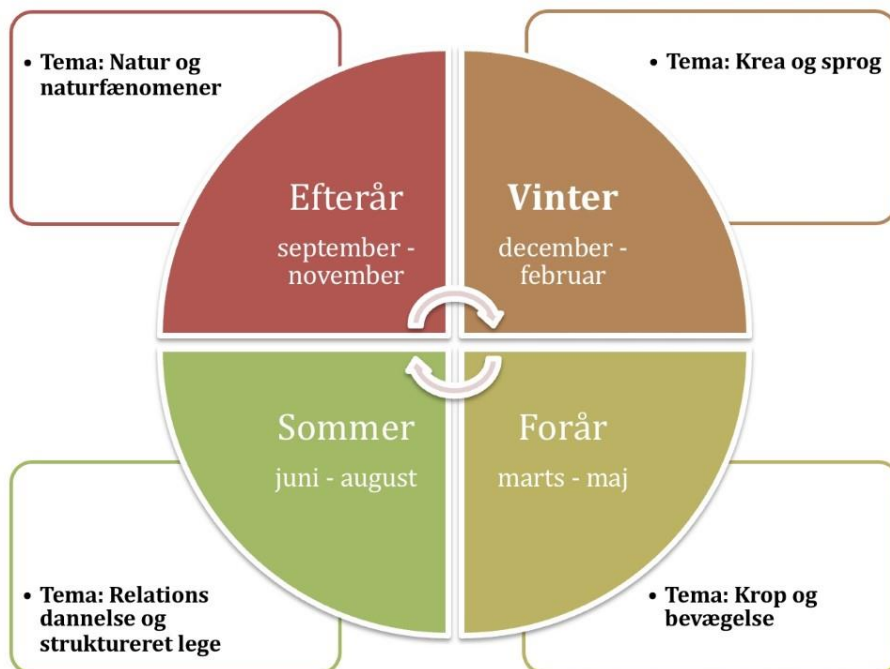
• Tema: Natur og naturfænomener

• Tema: Krea og sprog

Efterår
september - november

Vinter
december - februar

Sommer
juni - august

Forår
marts - maj

• Tema: Relations dannelse og struktureret lege

• Tema: Krop og bevægelse